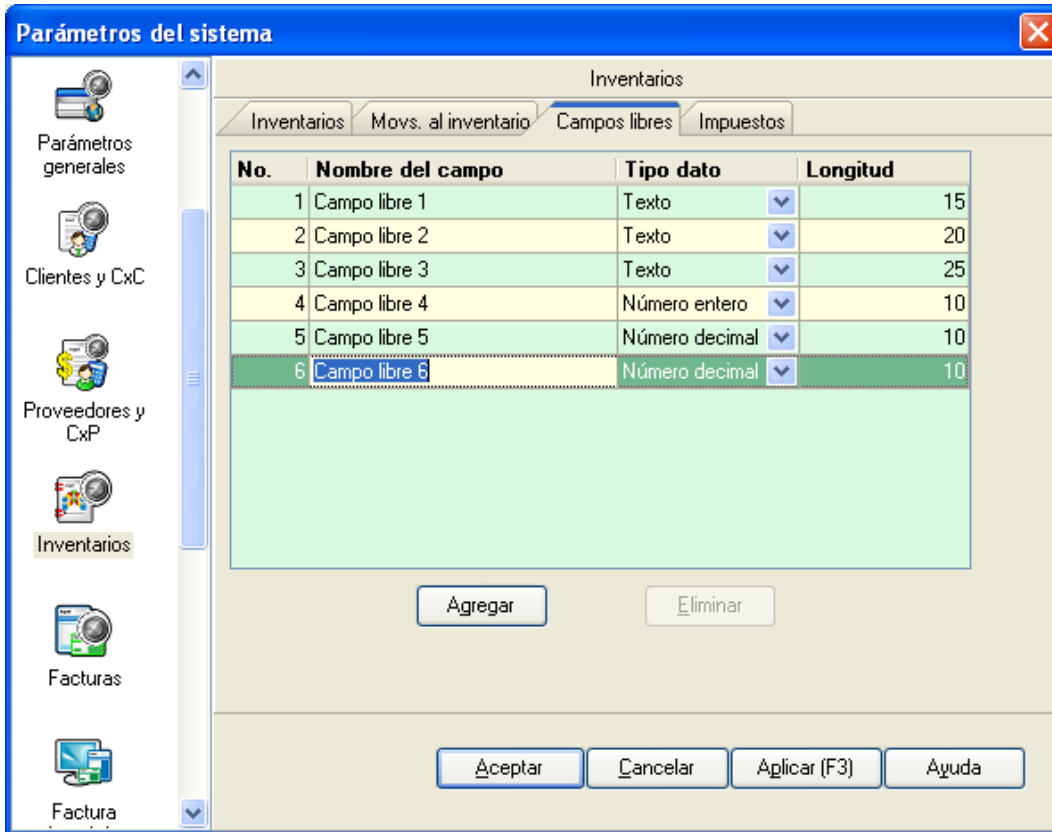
Parámetros del sistema

Parámetros generales

Clientes y CxC

Proveedores y CxP

Inventarios

Facturas

Factura

Inventarios

Inventarios | Movs. al inventario | Campos libres | Impuestos

| No. | Nombre del campo | Tipo dato | Longitud |
|---|---|---|---|
| 1 | Campo libre 1 | Texto | 15 |
| 2 | Campo libre 2 | Texto | 20 |
| 3 | Campo libre 3 | Texto | 25 |
| 4 | Campo libre 4 | Número entero | 10 |
| 5 | Campo libre 5 | Número decimal | 10 |
| 6 | Campo libre 6 | Número decimal | 10 |

Agregar

Eliminar

Aceptar

Cancelar

Aplicar (F3)

Ayuda